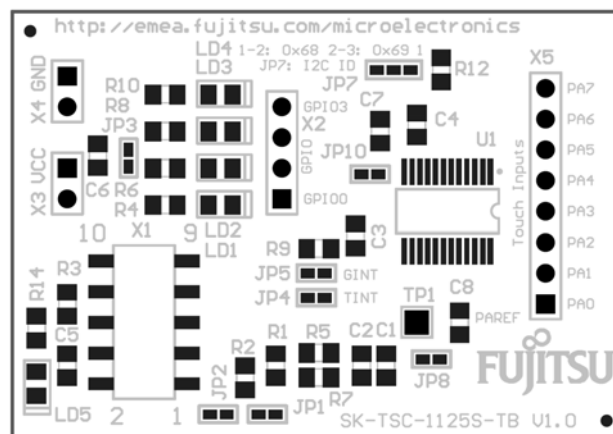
http://emea.fujitsu.com/microelectronics

LD4 1-2: 0x68 2-3: 0x69 1
LD3 JP7: I2C ID
JP7
R12
X4 GND
R10
R8
JP3
GPIO3
X2
GPIO
GPIO0
C7
C4
JP10
U1
X5
PA7
PA6
PA5
PA4
PA3
PA2
PA1
PA0
Touch Inputs
X3 VCC
C6
R6
R4
LD2
LD1
10
X1
9
R9
C3
JP5 GINT
JP4 TINT
R14
R3
C5
TP1
C8
PAREF
R1
R5
C2
C1
R2
R7
JP2
JP1
JP8
FUJITSU
LD5
2
1
SK-TSC-1125S-TB V1.0